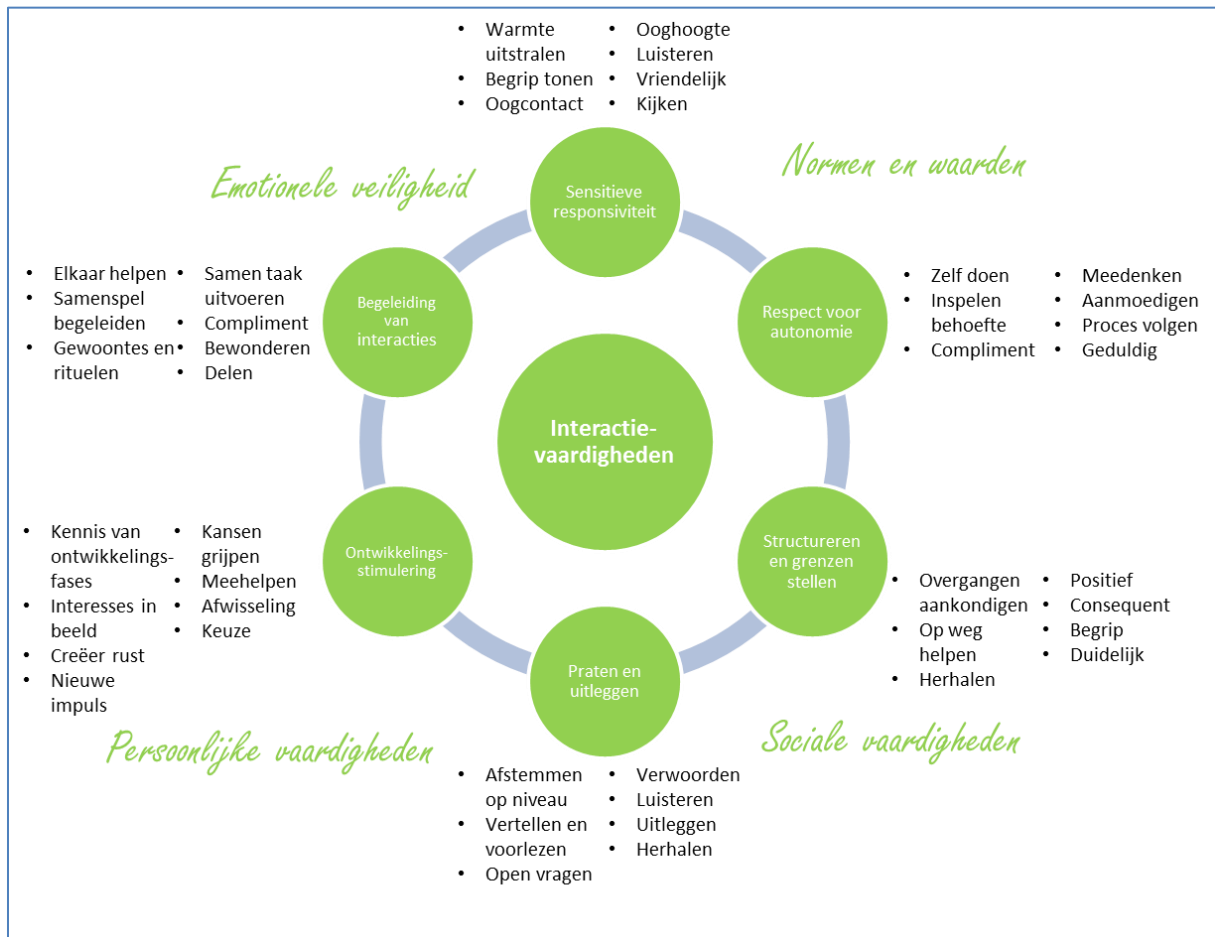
- Warmte uitstralen
- Begrip tonen
- Oogcontact

- Ooghoogte
- Luisteren
- Vriendelijk
- Kijken

Emotionele veiligheid

Normen en waarden

Sensitieve responsiviteit

- Elkaar helpen
- Samenspel begeleiden
- Gewoontes en rituelen

- Samen taak uitvoeren
- Compliment
- Bewonderen
- Delen

Begeleiding van interacties

Respect voor autonomie

- Zelf doen
- Inspelen behoefte
- Compliment

- Meedenken
- Aanmoedigen
- Proces volgen
- Geduldig

Interactie-vaardigheden

- Kennis van ontwikkelings-fases
- Interesses in beeld
- Creëer rust
- Nieuwe impuls

- Kansen grijpen
- Meehelpen
- Afwisseling
- Keuze

Ontwikkelings-stimulering

Structureren en grenzen stellen

- Overgangen aankondigen
- Op weg helpen
- Herhalen

- Positief
- Consequent
- Begrip
- Duidelijk

Praten en uitleggen

Sociale vaardigheden

Persoonlijke vaardigheden

- Afstemmen op niveau
- Vertellen en voorlezen
- Open vragen

- Verwoorden
- Luisteren
- Uitleggen
- Herhalen